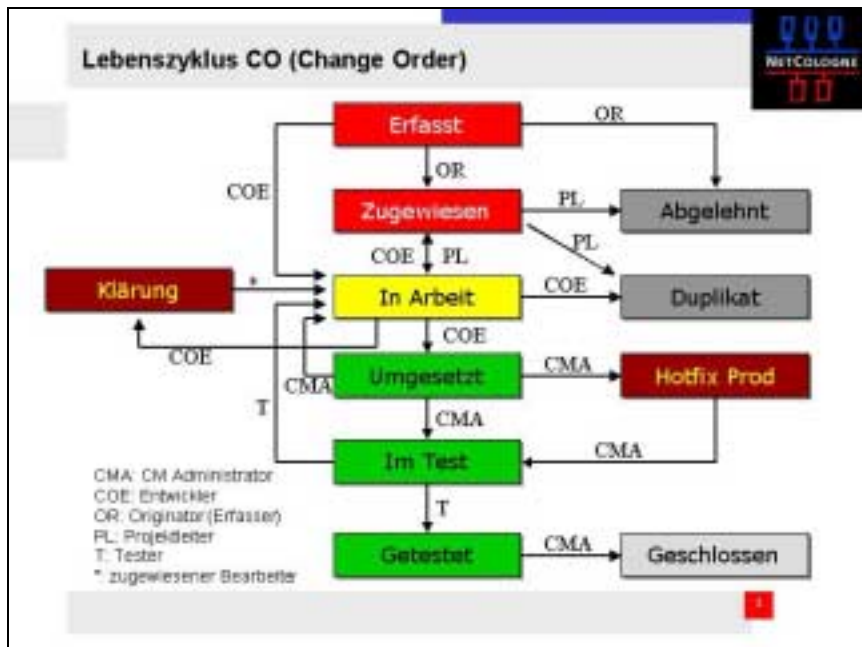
Lebenszyklus CO (Change Order)

NetCologne

Erfasst

OR

OR

COE

Zugewiesen

PL

Abgelehnt

PL

COE

PL

Klärung

*

In Arbeit

COE

Duplikat

COE

COE

CMA

Umgesetzt

CMA

Hotfix Prod

T

CMA

CMA

Im Test

CMA: CM Administrator
COE: Entwickler
OR: Originator (Erfasser)
PL: Projektleiter
T: Tester
*: zugewiesener Bearbeiter

T

Getestet

CMA

Geschlossen

1